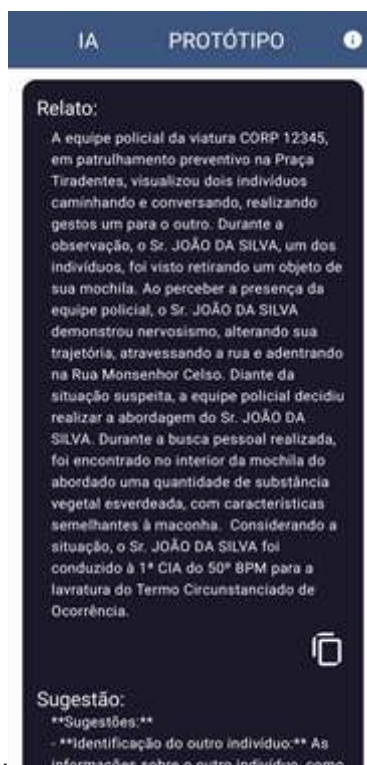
IA PROTÓTIPO

Relato:
A equipe policial da viatura CORP 12345, em patrulhamento preventivo na Praça Tiradentes, visualizou dois indivíduos caminhando e conversando, realizando gestos um para o outro. Durante a observação, o Sr. JOÃO DA SILVA, um dos indivíduos, foi visto retirando um objeto de sua mochila. Ao perceber a presença da equipe policial, o Sr. JOÃO DA SILVA demonstrou nervosismo, alterando sua trajetória, atravessando a rua e adentrando na Rua Monsenhor Celso. Diante da situação suspeita, a equipe policial decidiu realizar a abordagem do Sr. JOÃO DA SILVA. Durante a busca pessoal realizada, foi encontrado no interior da mochila do abordado uma quantidade de substância vegetal esverdeada, com características semelhantes à maconha. Considerando a situação, o Sr. JOÃO DA SILVA foi conduzido à 1ª CIA do 50º BPM para a lavratura do Termo Circunstanciado de Ocorrência.

Sugestão:
**Sugestões:**
- **Identificação do outro indivíduo:** As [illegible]